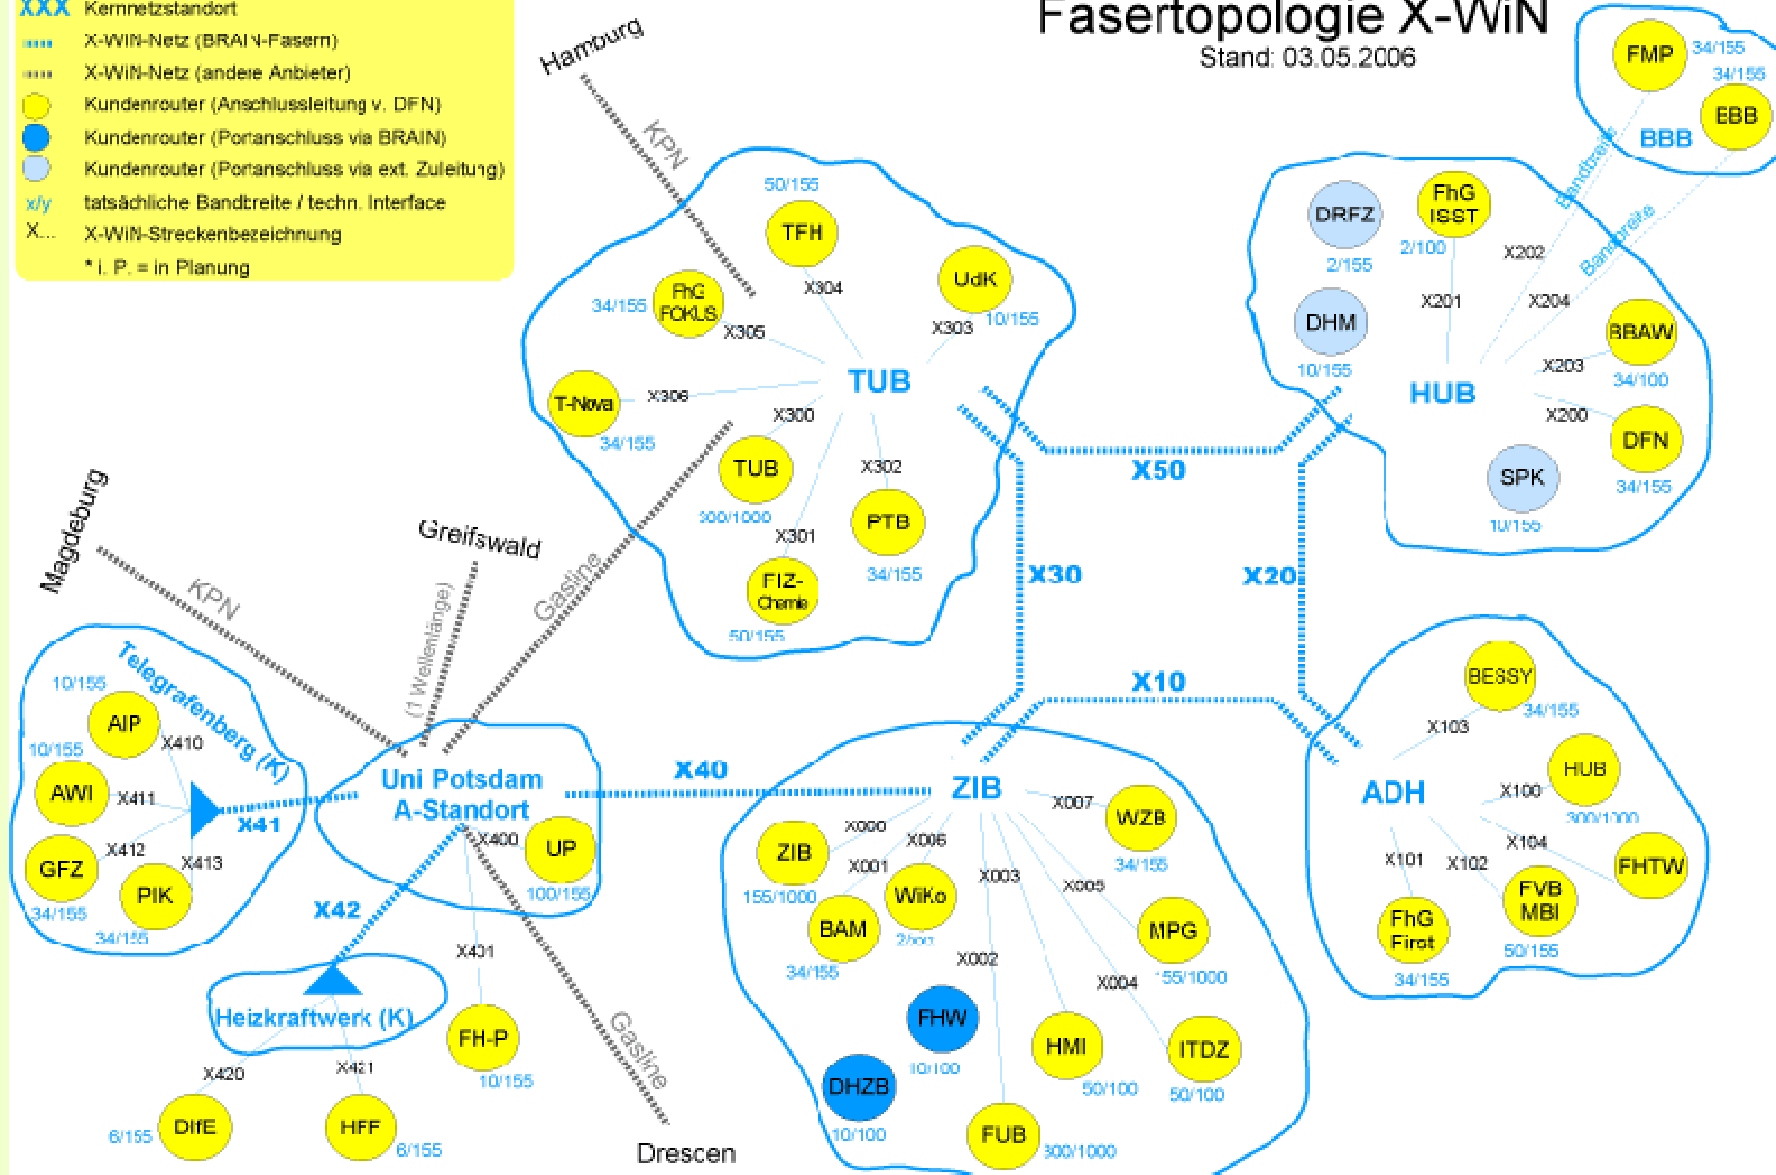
XXX Kernnetzstandort
X-WiN-Netz (BRAIN-Fasern)
X-WiN-Netz (andere Anbieter)
Kundenrouter (Anschlussleitung v. DFN)
Kundenrouter (Portanschluss via BRAIN)
Kundenrouter (Portanschluss via ext. Zuleitung)
x/y tatsächliche Bandbreite / techn. Interface
X... X-WiN-Streckenbezeichnung
* i. P. = in Planung

Fasertopologie X-WiN
Stand: 03.05.2006

Hamburg
KPN
Magdeburg
KPN
Greifswald
(1 Wellenlänge)
Gasline
Gasline
Drescen

TUB
50/155 TFH
X304
UdK
X303 10/155
34/155 FhG FOKUS
X305
T-Nova X306
34/155
X300
TUB
300/1000
X302
PTB
34/155
X301
FIZ-Chemie
50/155

X50
X30
X20
X10
X40
X41
X42

FMP 34/155
34/155
EBB
BBB
Bandbreite
Bandbreite
DRFZ
2/155
FhG ISST
2/100
X202
X201
X204
DHM
10/155
HUB
BBAW
X203
34/100
X200
DFN
34/155
SPK
10/155

Telegrafenberg (K)
10/155
AIP
X410
10/155
AWI
X411
X412
X413
GFZ
34/155
PIK
34/155

Uni Potsdam
A-Standort
X400
UP
100/155
X401
Heizkraftwerk (K)
X420
X421
FH-P
10/155
DIfE
6/155
HFF
6/155

ZIB
X000
X006
X007
WZB
34/155
ZIB
155/1000
X001
WiKo
2/100
X003
X005
BAM
34/155
MPG
155/1000
X002
X004
FHW
10/100
HMI
50/100
ITDZ
50/100
DHZB
10/100
FUB
300/1000

BESSY
34/155
X103
ADH
HUB
X100
300/1000
X104
FHTW
X101
X102
FVB MBI
50/155
FhG First
34/155